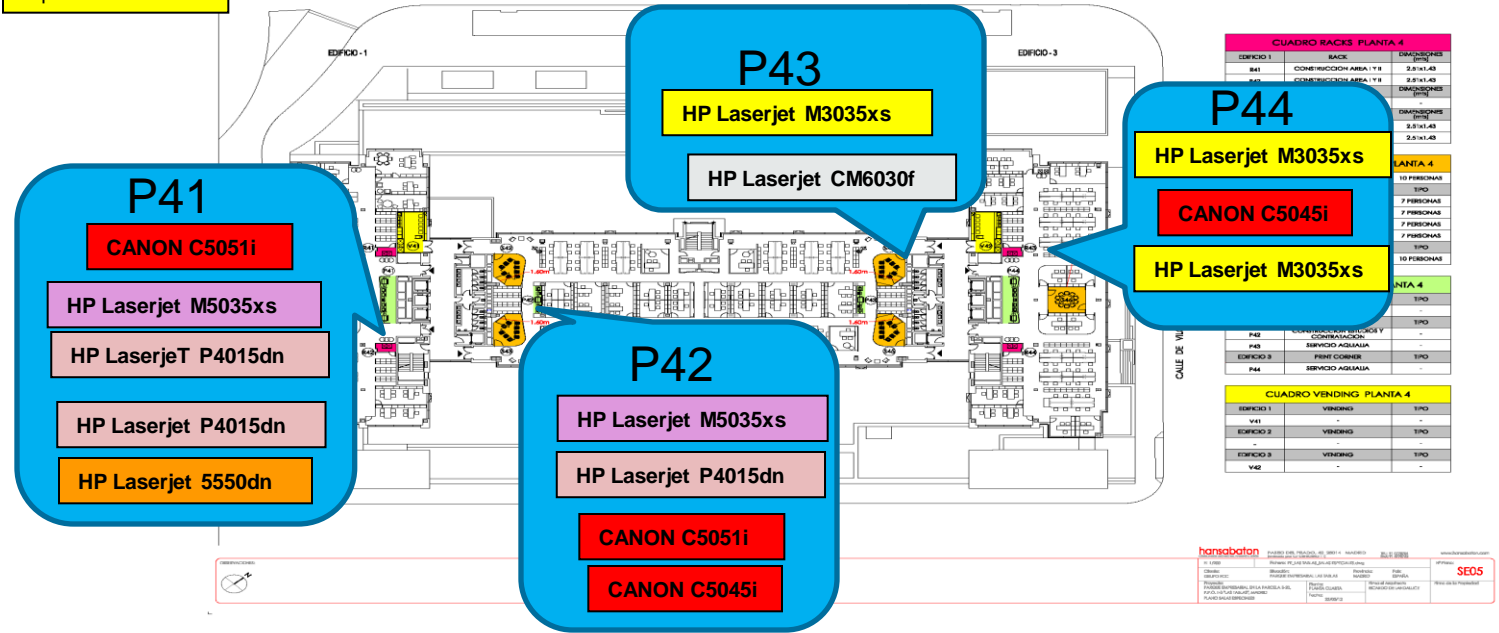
EDIFICIO - 1

EDIFICIO - 3

P43

HP Laserjet M3035xs

HP Laserjet CM6030f

P44

HP Laserjet M3035xs

CANON C5045i

HP Laserjet M3035xs

P41

CANON C5051i

HP Laserjet M5035xs

HP LaserjeT P4015dn

HP Laserjet P4015dn

HP Laserjet 5550dn

P42

HP Laserjet M5035xs

HP Laserjet P4015dn

CANON C5051i

CANON C5045i

CUADRO RACKS PLANTA 4

| EDIFICIO 1 | RACK | DIMENSIONES (m²) |
|---|---|---|
| R41 | CONSTRUCCION AREA I Y II | 2.5×1.43 |
| R42 | CONSTRUCCION AREA I Y II | 2.5×1.43 |
| | | DIMENSIONES (m²) |
| | | - |
| | | DIMENSIONES (m²) |
| | | 2.5×1.43 |
| | | 2.5×1.43 |

PLANTA 4

| | |
|---|---|
| | 10 PERSONAS |
| | TIPO |
| | 7 PERSONAS |
| | 7 PERSONAS |
| | 7 PERSONAS |
| | 7 PERSONAS |
| | TIPO |
| | 10 PERSONAS |

PLANTA 4

| | | |
|---|---|---|
| | | TIPO |
| | | - |
| | | TIPO |
| P42 | CONSTRUCCION ESTUDIOS Y CONTRATACION | - |
| P43 | SERVICIO AQUALIA | - |
| EDIFICIO 3 | PRINT CORNER | TIPO |
| P44 | SERVICIO AQUALIA | - |

CUADRO VENDING PLANTA 4

| EDIFICIO 1 | VENDING | TIPO |
|---|---|---|
| V41 | - | - |
| EDIFICIO 2 | VENDING | TIPO |
| - | - | - |
| EDIFICIO 3 | VENDING | TIPO |
| V42 | - | - |

CALLE DE VI

hansabaton

SE05